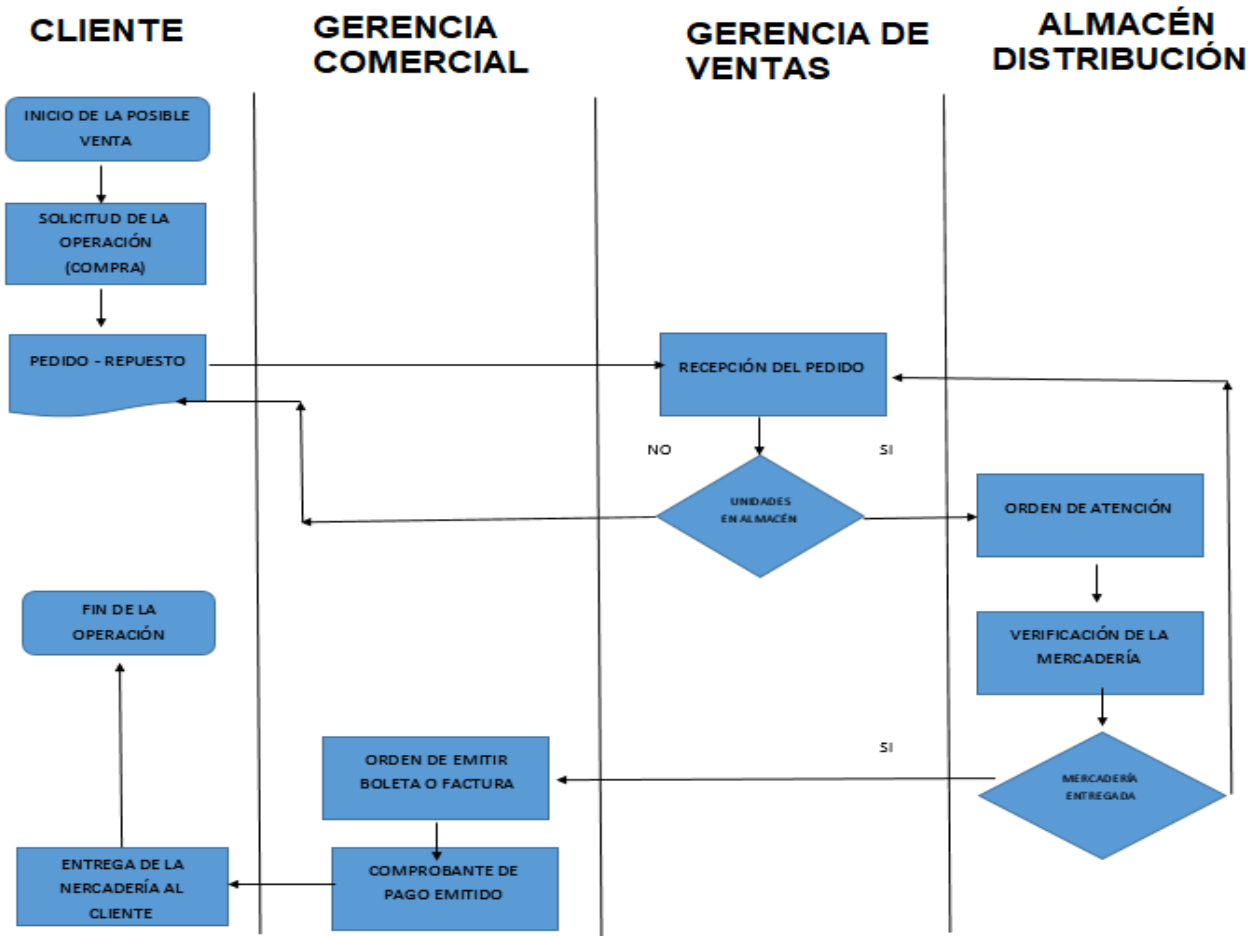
CLIENTE

GERENCIA COMERCIAL

GERENCIA DE VENTAS

ALMACÉN DISTRIBUCIÓN

INICIO DE LA POSIBLE VENTA

SOLICITUD DE LA OPERACIÓN (COMPRA)

PEDIDO - REPUESTO

RECEPCIÓN DEL PEDIDO

NO

SI

UNIDADES EN ALMACÉN

ORDEN DE ATENCIÓN

FIN DE LA OPERACIÓN

VERIFICACIÓN DE LA MERCADERÍA

SI

ORDEN DE EMITIR BOLETA O FACTURA

MERCADERÍA ENTREGADA

ENTREGA DE LA NERCADERÍA AL CLIENTE

COMPROBANTE DE PAGO EMITIDO